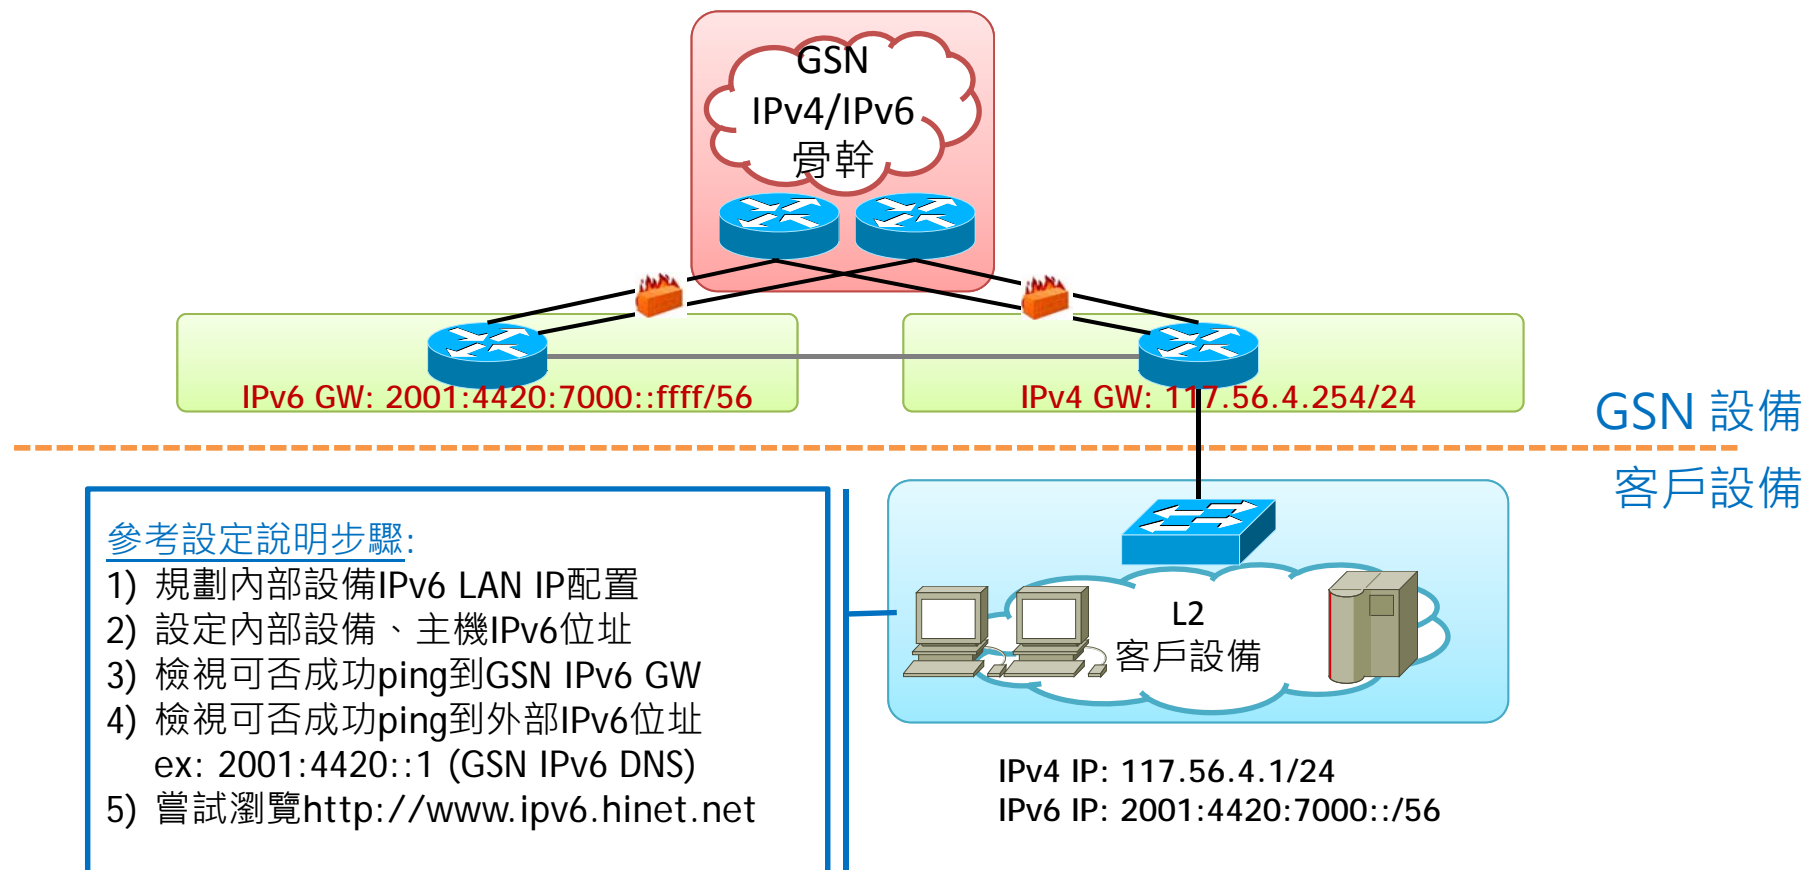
GSN
IPv4/IPv6
骨幹

IPv6 GW: 2001:4420:7000::ffff/56

IPv4 GW: 117.56.4.254/24

GSN 設備

客戶設備

參考設定說明步驟:
1) 規劃內部設備IPv6 LAN IP配置
2) 設定內部設備、主機IPv6位址
3) 檢視可否成功ping到GSN IPv6 GW
4) 檢視可否成功ping到外部IPv6位址
ex: 2001:4420::1 (GSN IPv6 DNS)
5) 嘗試瀏覽http://www.ipv6.hinet.net

L2
客戶設備

IPv4 IP: 117.56.4.1/24
IPv6 IP: 2001:4420:7000::/56